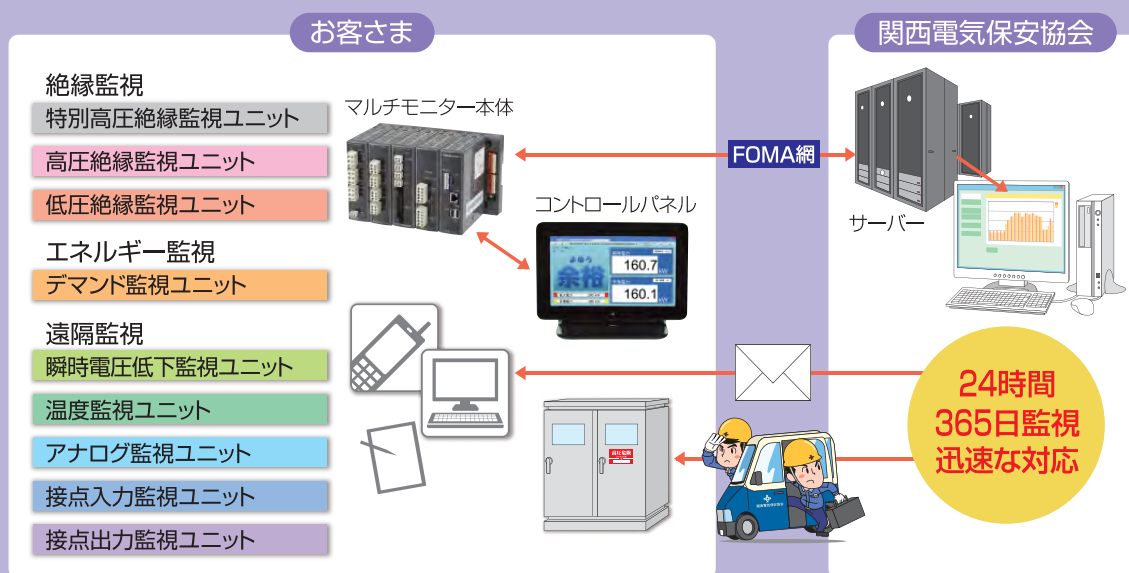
お客さま

関西電気保安協会

絶縁監視

特別高圧絶縁監視ユニット

高圧絶縁監視ユニット

低圧絶縁監視ユニット

エネルギー監視

デマンド監視ユニット

遠隔監視

瞬時電圧低下監視ユニット

温度監視ユニット

アナログ監視ユニット

接点入力監視ユニット

接点出力監視ユニット

マルチモニター本体

コントロールパネル

よゆう
余裕

160.7

160.1

FOMA網

サーバー

24時間
365日監視
迅速な対応